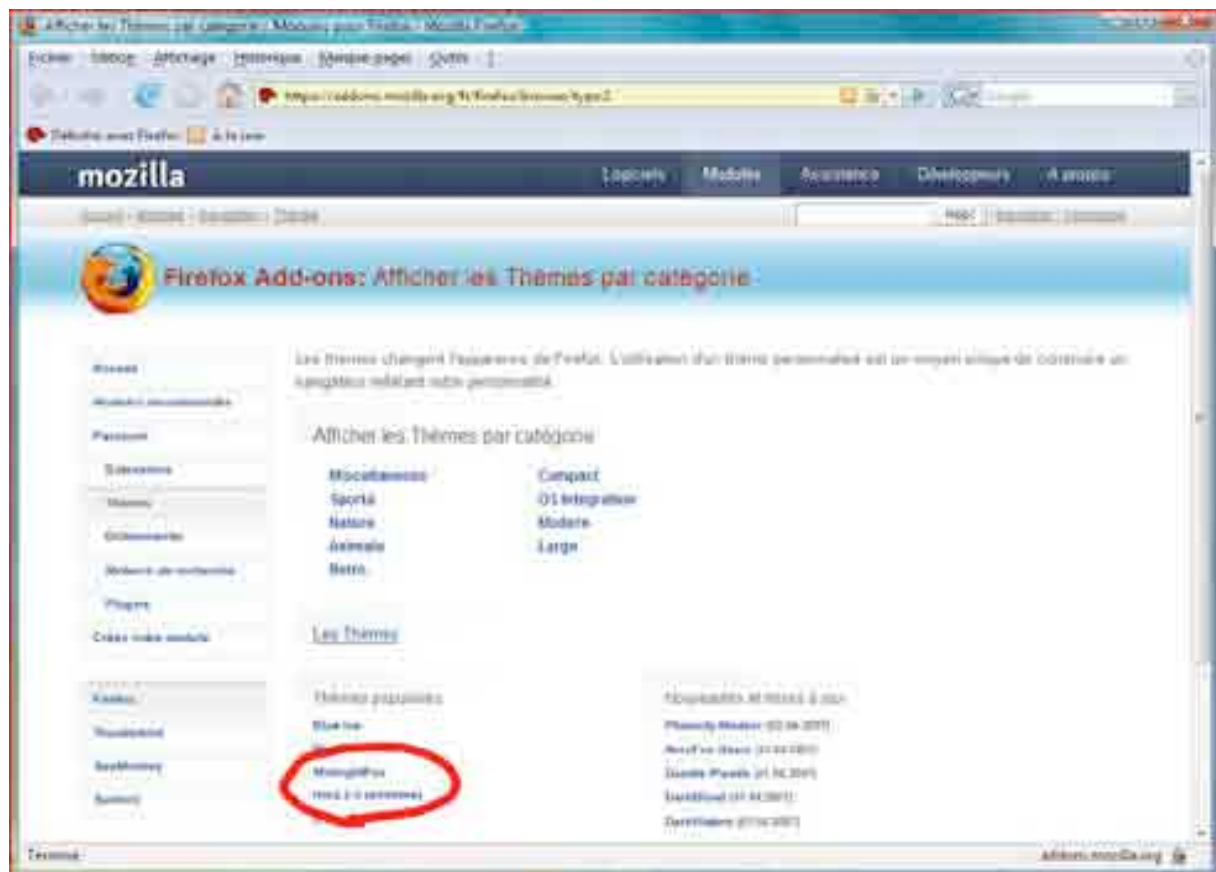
Afficher les Thèmes par catégorie :: Modules pour Firefox - Mozilla Firefox

Fichier Édition Affichage Historique Marque-pages Outils ?

https://addons.mozilla.org/fr/firefox/browse/type:2

Débuter avec Firefox À la une

mozilla

Logiciels Modules Assistance Développeurs À propos

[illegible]

Firefox Add-ons: Afficher les Thèmes par catégorie

Accueil
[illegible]
Parcourir
Extensions
Thèmes
Dictionnaires
Moteurs de recherche
Plugins
Créer votre module

Les thèmes changent l'apparence de Firefox. L'utilisation d'un thème personnalisé est un moyen unique de construire un navigateur reflétant votre personnalité.

Afficher les Thèmes par catégorie

Miscellaneous
Sports
Nature
Animals
Retro
Compact
OS Integration
Modern
Large

Les Thèmes

Firefox
Thunderbird
SeaMonkey
Sunbird

Thèmes populaires
Blue Ice
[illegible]
MidnightFox
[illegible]

Nouveautés et mises à jour
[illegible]
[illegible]
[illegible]
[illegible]
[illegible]

Terminé

addons.mozilla.org